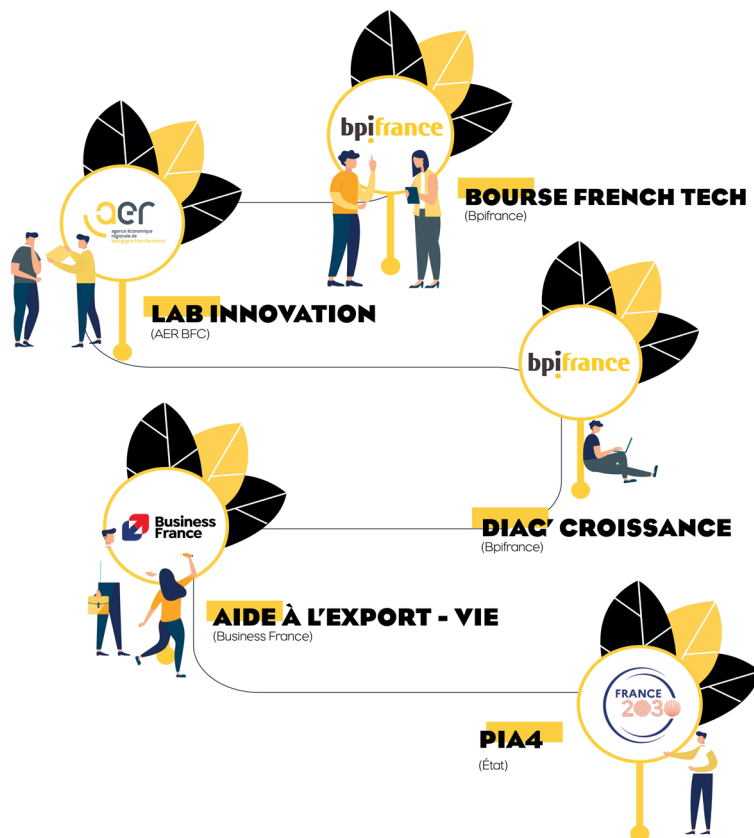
bpifrance

BOURSE FRENCH TECH
(Bpifrance)

aer
agence économique régionale de bourgogne-franche-comté

LAB INNOVATION
(AER BFC)

bpifrance

DIAG' CROISSANCE
(Bpifrance)

Business France

AIDE À L'EXPORT - VIE
(Business France)

FRANCE 2030

PIA4
(État)